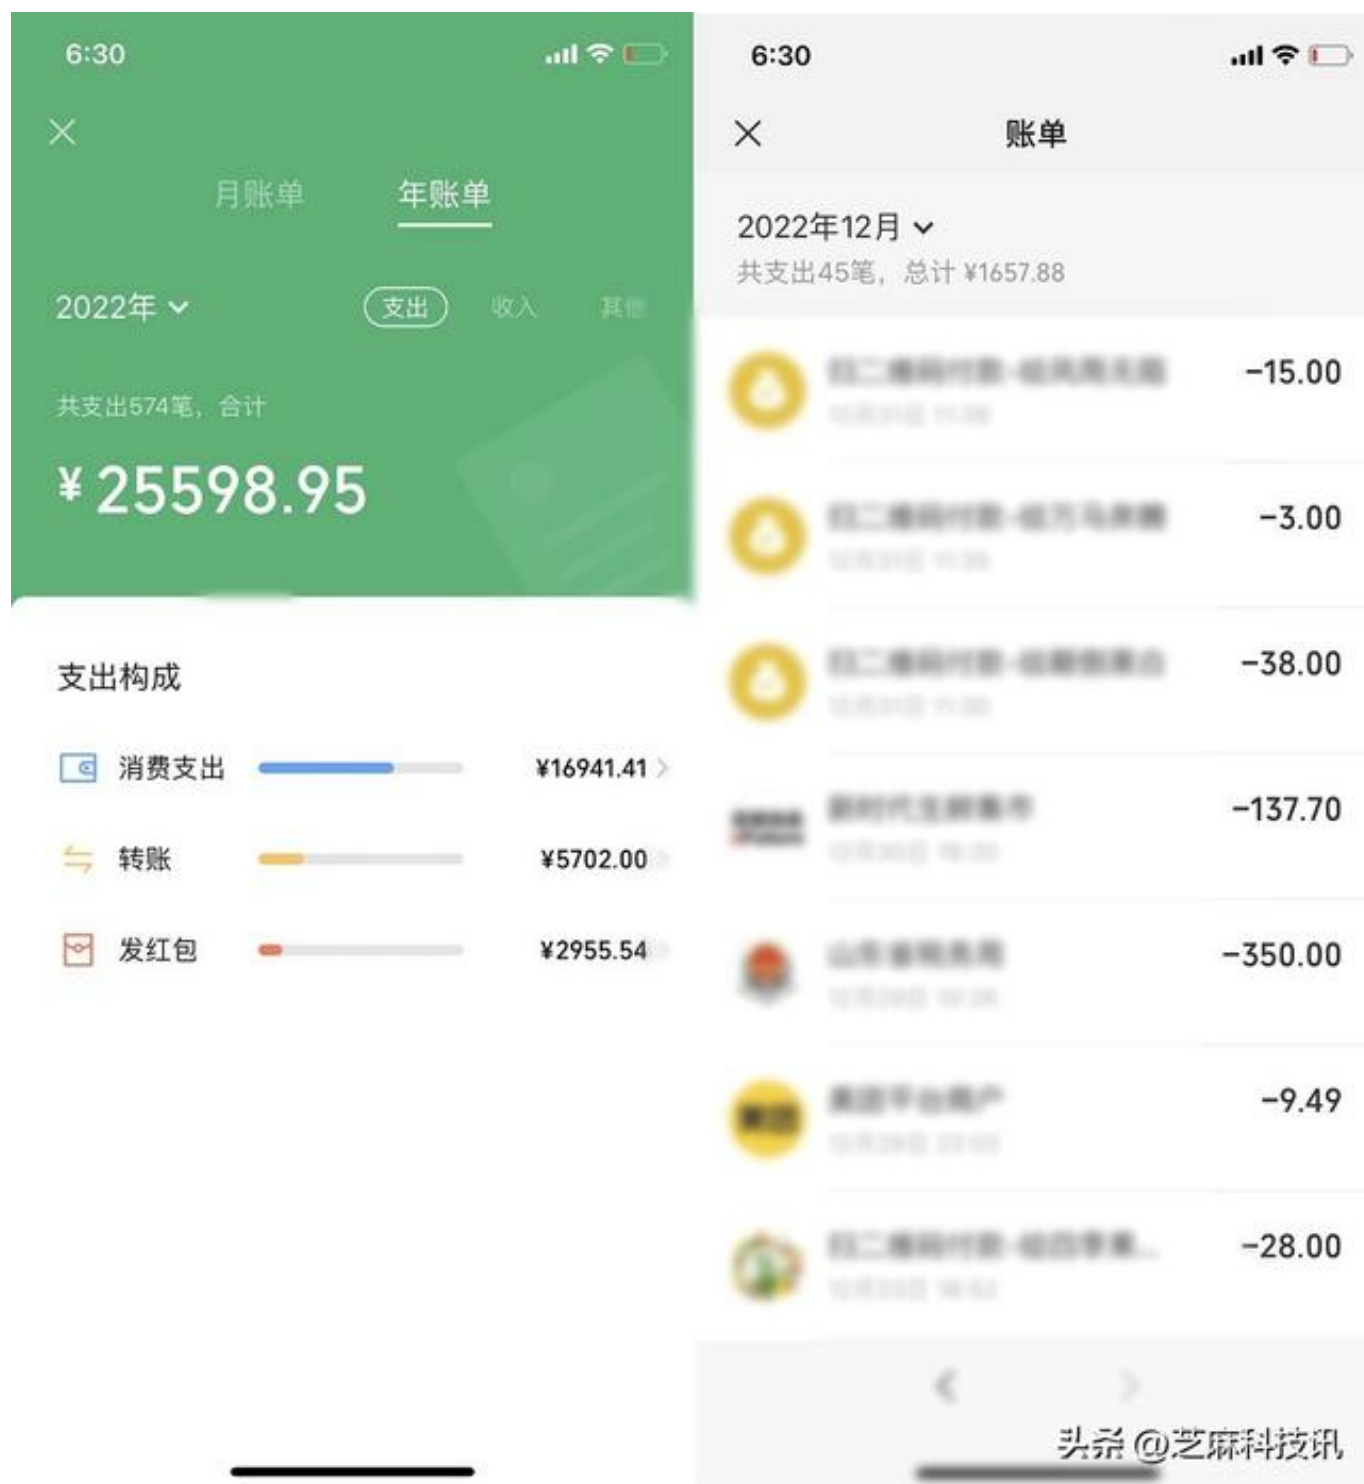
6:30

月账单 年账单

2022年

支出 收入 其他

共支出574笔，合计

¥25598.95

支出构成

消费支出 ¥16941.41

转账 ¥5702.00

发红包 ¥2955.54

6:30

账单

2022年12月

共支出45笔，总计 ¥1657.88

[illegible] -15.00

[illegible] -3.00

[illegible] -38.00

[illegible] -137.70

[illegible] -350.00

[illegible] -9.49

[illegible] -28.00

头条 @芝麻科技讯